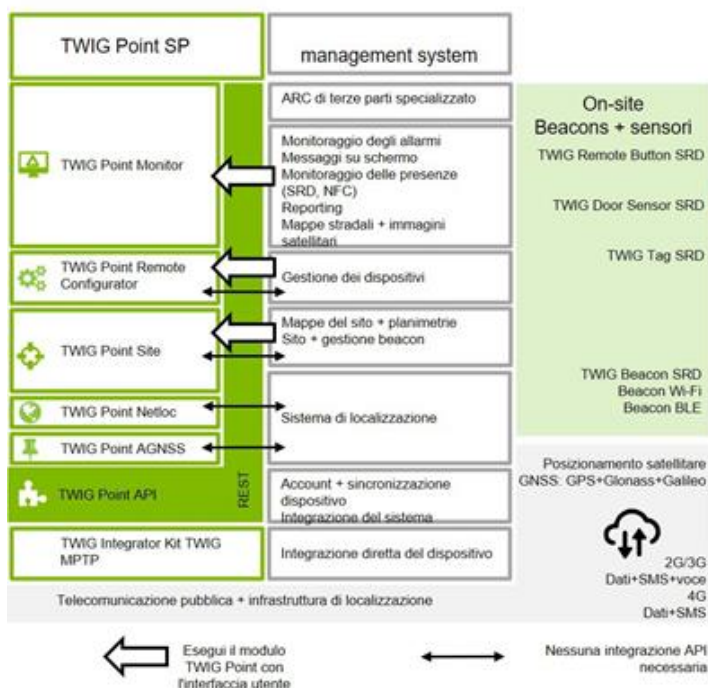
TWIG Point SP

management system

TWIG Point Monitor

TWIG Point Remote Configurator

TWIG Point Site

TWIG Point Netloc

TWIG Point AGNSS

TWIG Point API

REST

TWIG Integrator Kit TWIG MPTP

ARC di terze parti specializzato

Monitoraggio degli allarmi
Messaggi su schermo
Monitoraggio delle presenze (SRD, NFC)
Reporting
Mappe stradali + immagini satellitari

Gestione dei dispositivi

Mappe del sito + planimetrie
Sito + gestione beacon

Sistema di localizzazione

Account + sincronizzazione dispositivo
Integrazione del sistema

Integrazione diretta del dispositivo

On-site
Beacons + sensori

TWIG Remote Button SRD

TWIG Door Sensor SRD

TWIG Tag SRD

TWIG Beacon SRD
Beacon Wi-Fi
Beacon BLE

Posizionamento satellitare
GNSS: GPS+Glonass+Galileo

2G/3G
Dati+SMS+voce
4G
Dati+SMS

Telecomunicazione pubblica + infrastruttura di localizzazione

Esegui il modulo TWIG Point con l'interfaccia utente

Nessuna integrazione API necessaria